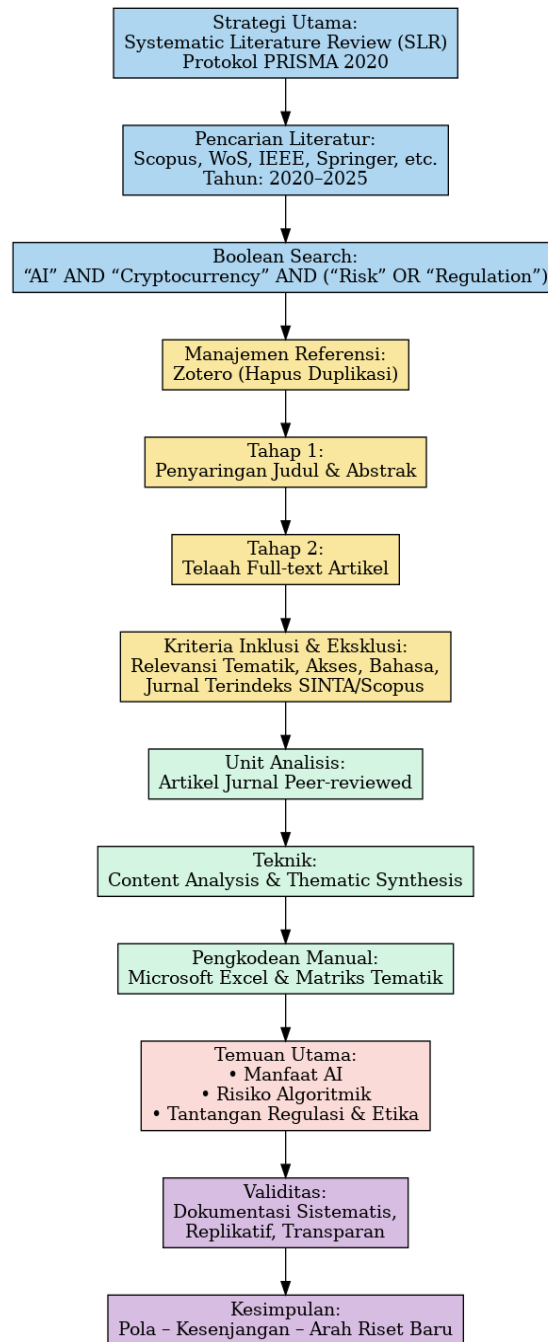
Strategi Utama:
Systematic Literature Review (SLR)
Protokol PRISMA 2020

Pencarian Literatur:
Scopus, WoS, IEEE, Springer, etc.
Tahun: 2020–2025

Boolean Search:
"AI" AND "Cryptocurrency" AND ("Risk" OR "Regulation")

Manajemen Referensi:
Zotero (Hapus Duplikasi)

Tahap 1:
Penyaringan Judul & Abstrak

Tahap 2:
Telaah Full-text Artikel

Kriteria Inklusi & Eksklusi:
Relevansi Tematik, Akses, Bahasa,
Jurnal Terindeks SINTA/Scopus

Unit Analisis:
Artikel Jurnal Peer-reviewed

Teknik:
Content Analysis & Thematic Synthesis

Pengkodean Manual:
Microsoft Excel & Matriks Tematik

Temuan Utama:
• Manfaat AI
• Risiko Algoritmik
• Tantangan Regulasi & Etika

Validitas:
Dokumentasi Sistematis,
Replikatif, Transparan

Kesimpulan:
Pola – Kesenjangan – Arah Riset Baru